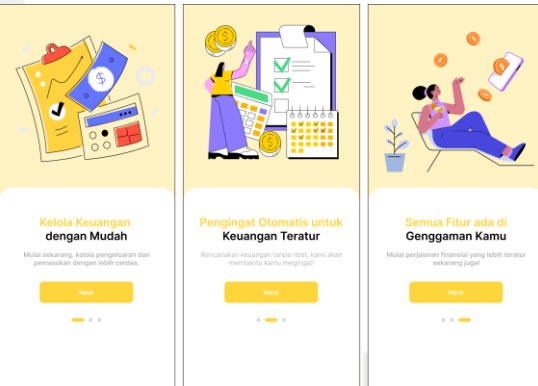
Kelola Keuangan
dengan Mudah

Mulai sekarang, kelola pengeluaran dan pemasukan dengan lebih cerdas.

Next

Pengingat Otomatis untuk
Keuangan Teratur

Rencanakan keuangan tanpa ribet, kami akan membantu kamu mengingat!

Next

Semua Fitur ada di
Genggaman Kamu

Mulai perjalanan finansial yang lebih teratur sekarang juga!

Next